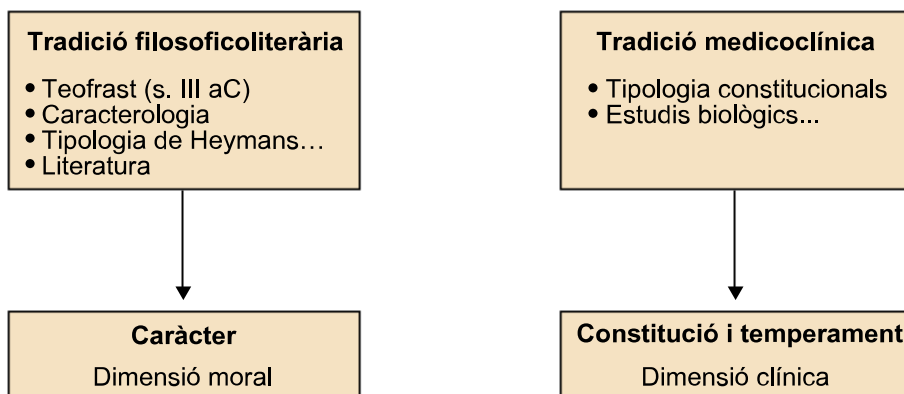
Tradició filosoficoliterària
• Teofrast (s. III aC)
• Caracterologia
• Tipologia de Heymans…
• Literatura

Tradició medicoclínica
• Tipologia constitucionals
• Estudis biològics...

Caràcter
Dimensió moral

Constitució i temperament
Dimensió clínica